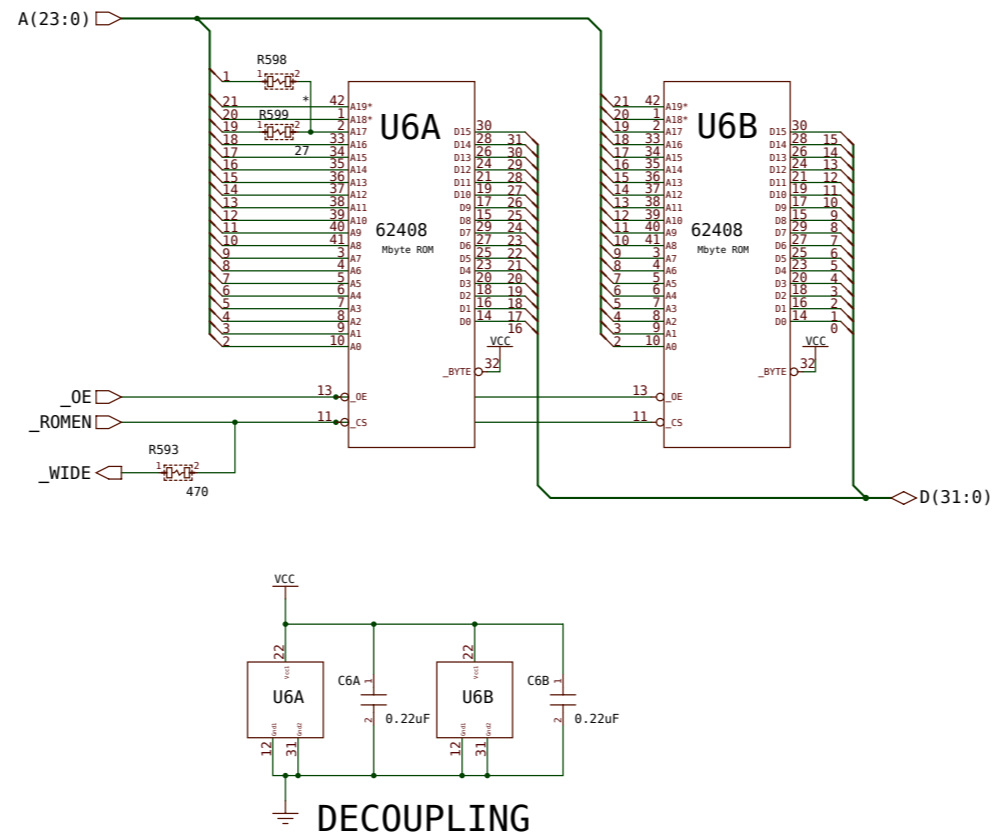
A(23:0)

R598
1 2
*
R599
1 2
27

U6A
62408
Mbyte ROM

1 21 20 19 18 17 16 15 14 13 12 11 10 9 8 7 6 5 4 3 2

42 A19*
1 A18*
2 A17
33 A16
34 A15
35 A14
36 A13
37 A12
38 A11
39 A10
40 A9
41 A8
3 A7
4 A6
5 A5
6 A4
7 A3
8 A2
9 A1
10 A0

D15 30
D14 28 31
D13 26 30
D12 24 29
D11 21 28
D10 19 27
D9 17 26
D8 15 25
D7 29 24
D6 27 23
D5 25 22
D4 23 21
D3 20 20
D2 18 19
D1 16 18
D0 14 17
16

VCC
32
_BYTE

_OE 13 _OE
_ROMEN 11 _CS
R593
1 2
_WIDE
470

U6B
62408
Mbyte ROM

21 20 19 18 17 16 15 14 13 12 11 10 9 8 7 6 5 4 3 2

42 A19*
1 A18*
2 A17
33 A16
34 A15
35 A14
36 A13
37 A12
38 A11
39 A10
40 A9
41 A8
3 A7
4 A6
5 A5
6 A4
7 A3
8 A2
9 A1
10 A0

D15 30
D14 28 15
D13 26 14
D12 24 13
D11 21 12
D10 19 11
D9 17 10
D8 15 9
D7 29 8
D6 27 7
D5 25 6
D4 23 5
D3 20 4
D2 18 3
D1 16 2
D0 14 1
0

VCC
32
_BYTE
13 _OE
11 _CS

D(31:0)

VCC
22
Vcc
U6A
Gnd Gnd
12 31
C6A
1
2
0.22uF
22
Vcc
U6B
Gnd Gnd
12 31
C6B
1
2
0.22uF

DECOUPLING